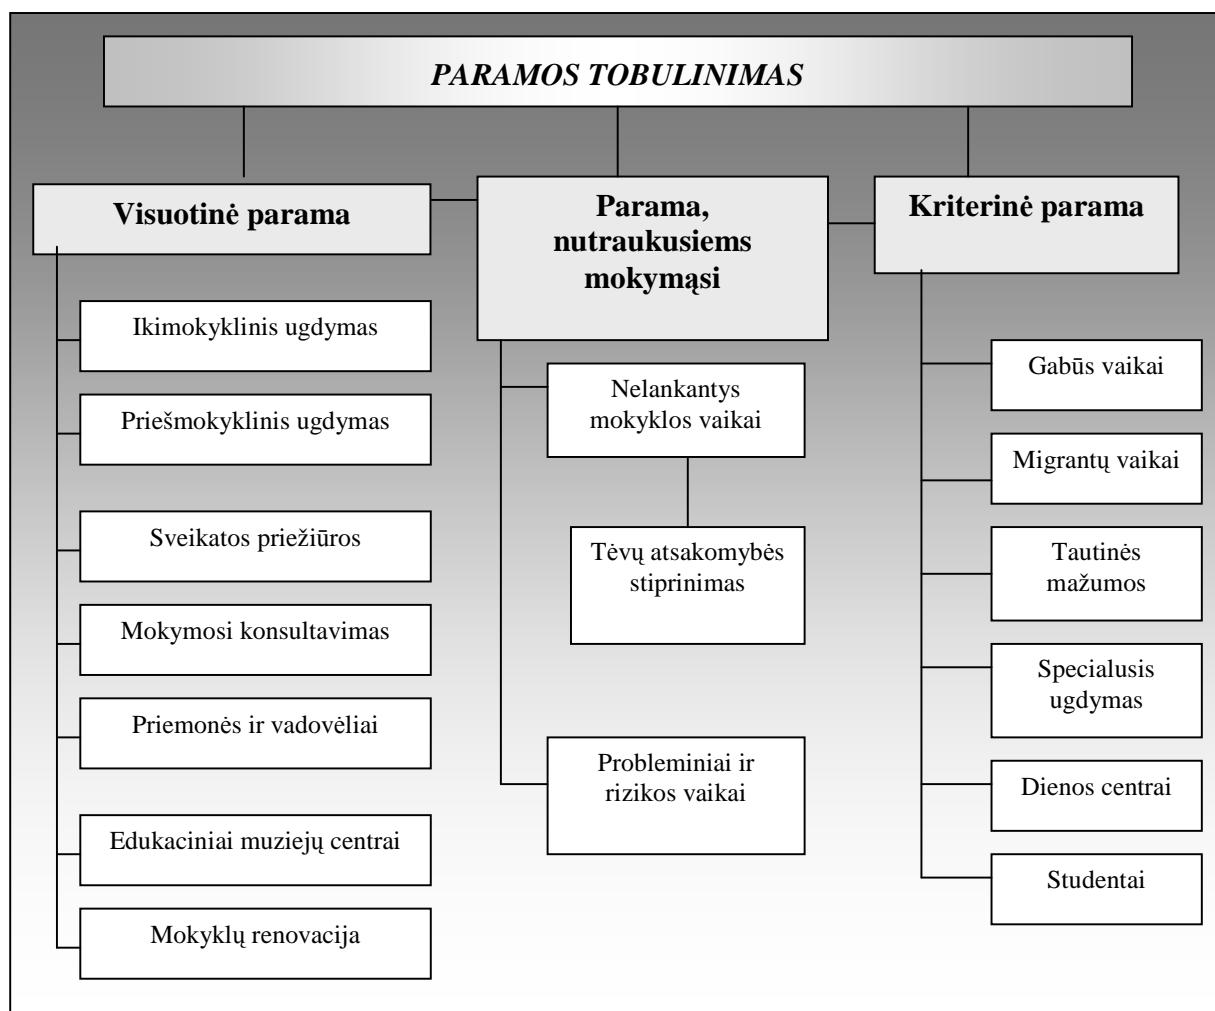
PARAMOS TOBULINIMAS

Visuotinė parama

Ikimokyklinis ugdymas

Priešmokyklinis ugdymas

Sveikatos priežiūros

Mokymosi konsultavimas

Priemonės ir vadovėliai

Edukaciniai muziejų centrai

Mokyklų renovacija

Parama, nutraukusiems mokymąsi

Nelankantys mokyklos vaikai

Tėvų atsakomybės stiprinimas

Probleminiai ir rizikos vaikai

Kriterinė parama

Gabūs vaikai

Migrantų vaikai

Tautinės mažumos

Specialusis ugdymas

Dienos centrai

Studentai